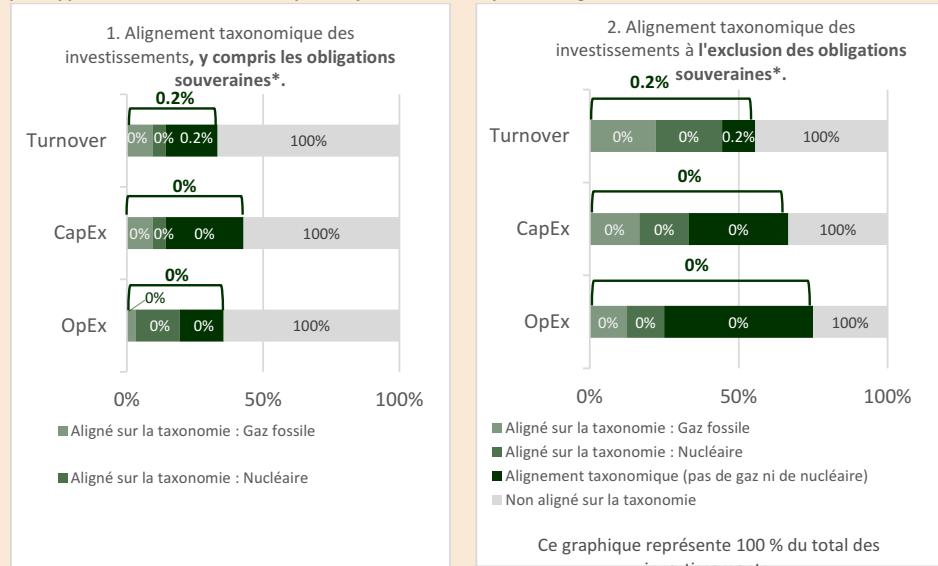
1. Alignement taxonomique des investissements, y compris les obligations souveraines*.

0.2%

Turnover 0% 0% 0.2% 100%

0%

CapEx 0% 0% 0% 100%

0%

0%

OpEx 0% 0% 100%

0% 50% 100%

Aligné sur la taxonomie : Gaz fossile

Aligné sur la taxonomie : Nucléaire

2. Alignement taxonomique des investissements à l'exclusion des obligations souveraines*.

0.2%

Turnover 0% 0% 0.2% 100%

0%

CapEx 0% 0% 0% 100%

0%

OpEx 0% 0% 0% 100%

0% 50% 100%

Aligné sur la taxonomie : Gaz fossile

Aligné sur la taxonomie : Nucléaire

Alignement taxonomique (pas de gaz ni de nucléaire)

Non aligné sur la taxonomie

Ce graphique représente 100 % du total des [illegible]